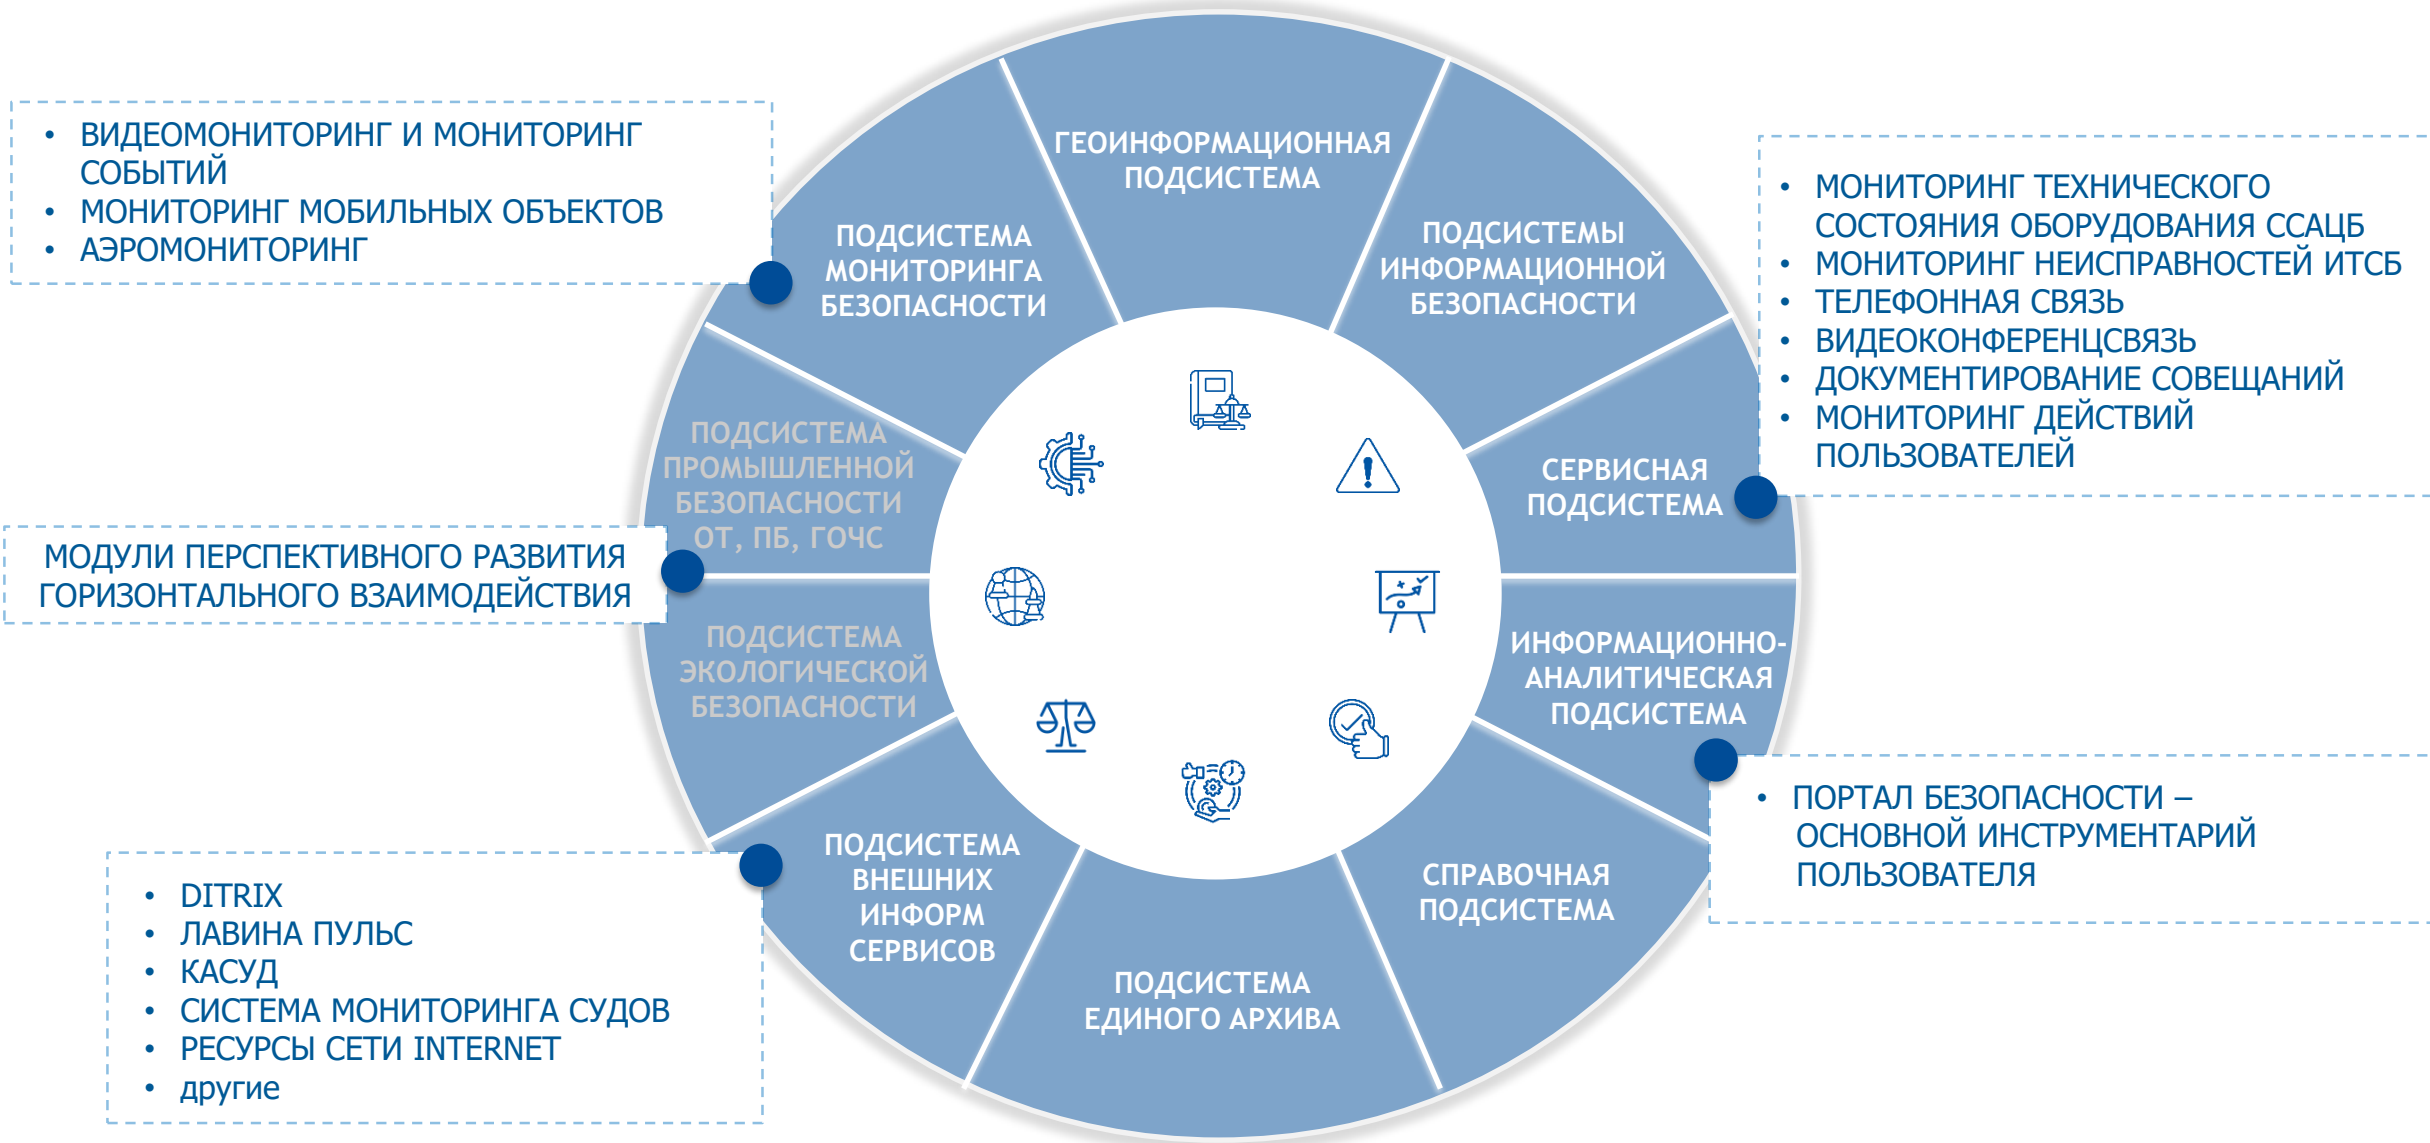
- ВИДЕОМОНИТОРИНГ И МОНИТОРИНГ СОБЫТИЙ
- МОНИТОРИНГ МОБИЛЬНЫХ ОБЪЕКТОВ
- АЭРОМОНИТОРИНГ

ГЕОИНФОРМАЦИОННАЯ ПОДСИСТЕМА

ПОДСИСТЕМА МОНИТОРИНГА БЕЗОПАСНОСТИ

ПОДСИСТЕМЫ ИНФОРМАЦИОННОЙ БЕЗОПАСНОСТИ

- МОНИТОРИНГ ТЕХНИЧЕСКОГО СОСТОЯНИЯ ОБОРУДОВАНИЯ ССАЦБ
- МОНИТОРИНГ НЕИСПРАВНОСТЕЙ ИТСБ
- ТЕЛЕФОННАЯ СВЯЗЬ
- ВИДЕОКОНФЕРЕНЦСВЯЗЬ
- ДОКУМЕНТИРОВАНИЕ СОВЕЩАНИЙ
- МОНИТОРИНГ ДЕЙСТВИЙ ПОЛЬЗОВАТЕЛЕЙ

ПОДСИСТЕМА ПРОМЫШЛЕННОЙ БЕЗОПАСНОСТИ ОТ, ПБ, ГОЧС

СЕРВИСНАЯ ПОДСИСТЕМА

МОДУЛИ ПЕРСПЕКТИВНОГО РАЗВИТИЯ ГОРИЗОНТАЛЬНОГО ВЗАИМОДЕЙСТВИЯ

ПОДСИСТЕМА ЭКОЛОГИЧЕСКОЙ БЕЗОПАСНОСТИ

ИНФОРМАЦИОННО-АНАЛИТИЧЕСКАЯ ПОДСИСТЕМА

- ПОРТАЛ БЕЗОПАСНОСТИ – ОСНОВНОЙ ИНСТРУМЕНТАРИЙ ПОЛЬЗОВАТЕЛЯ

ПОДСИСТЕМА ВНЕШНИХ ИНФОРМ СЕРВИСОВ

СПРАВОЧНАЯ ПОДСИСТЕМА

ПОДСИСТЕМА ЕДИНОГО АРХИВА

- DITRIX
- ЛАВИНА ПУЛЬС
- КАСУД
- СИСТЕМА МОНИТОРИНГА СУДОВ
- РЕСУРСЫ СЕТИ INTERNET
- другие